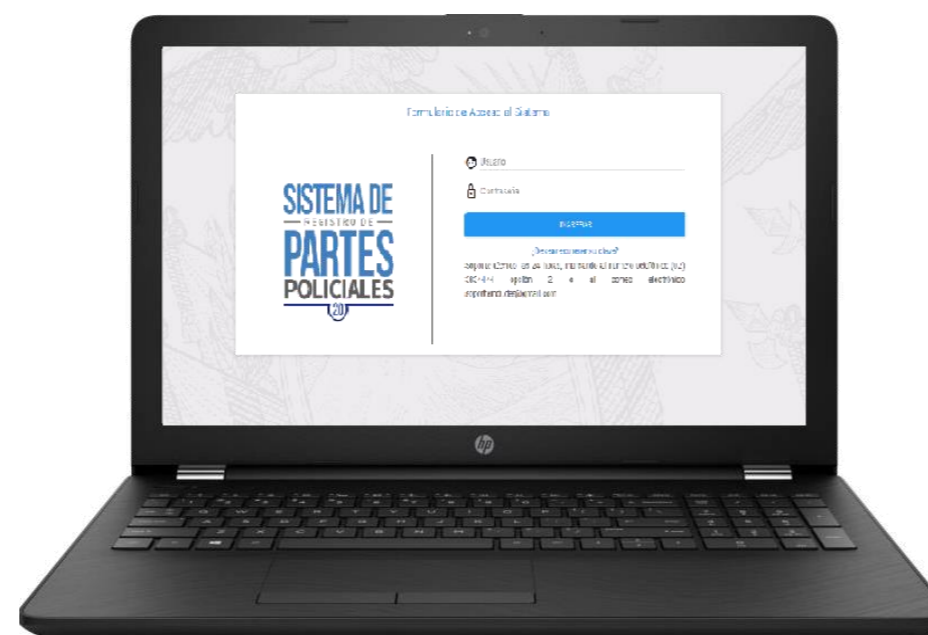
Formulario de Acceso al Sistema

SISTEMA DE
REGISTRO DE
PARTES
POLICIALES
2.0

Usuario

Contraseña

INGRESAR

¿Olvidaste tu clave?

Soporte técnico las 24 horas, marcando al número telefónico (02) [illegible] opción 2 o al correo electrónico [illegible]@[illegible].com

hp